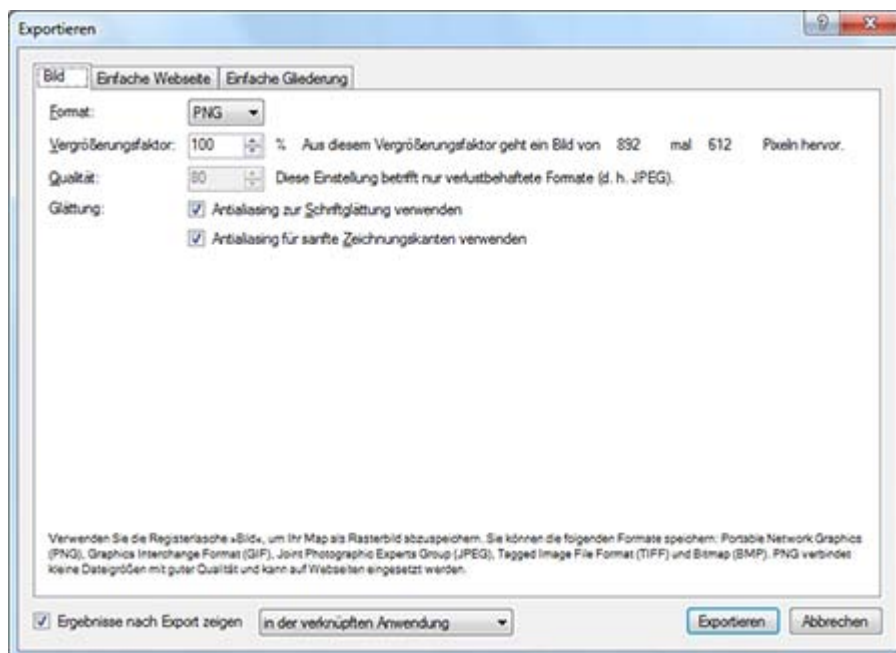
Exportieren

?

Bild | Einfache Webseite | Einfache Gliederung

Format: PNG

Vergrößerungsfaktor: 100 % Aus diesem Vergrößerungsfaktor geht ein Bild von 892 mal 612 Pixeln hervor.

Qualität: 80 Diese Einstellung betrifft nur verlustbehaftete Formate (d. h. JPEG).

Glättung: Antialiasing zur Schriftglättung verwenden

Antialiasing für sanfte Zeichnungskanten verwenden

Verwenden Sie die Registerlasche »Bild«, um Ihr Map als Rasterbild abzuspeichern. Sie können die folgenden Formate speichern: Portable Network Graphics (PNG), Graphics Interchange Format (GIF), Joint Photographic Experts Group (JPEG), Tagged Image File Format (TIFF) und Bitmap (BMP). PNG verbindet kleine Dateigrößen mit guter Qualität und kann auf Webseiten eingesetzt werden.

Ergebnisse nach Export zeigen in der verknüpften Anwendung

Exportieren Abbrechen